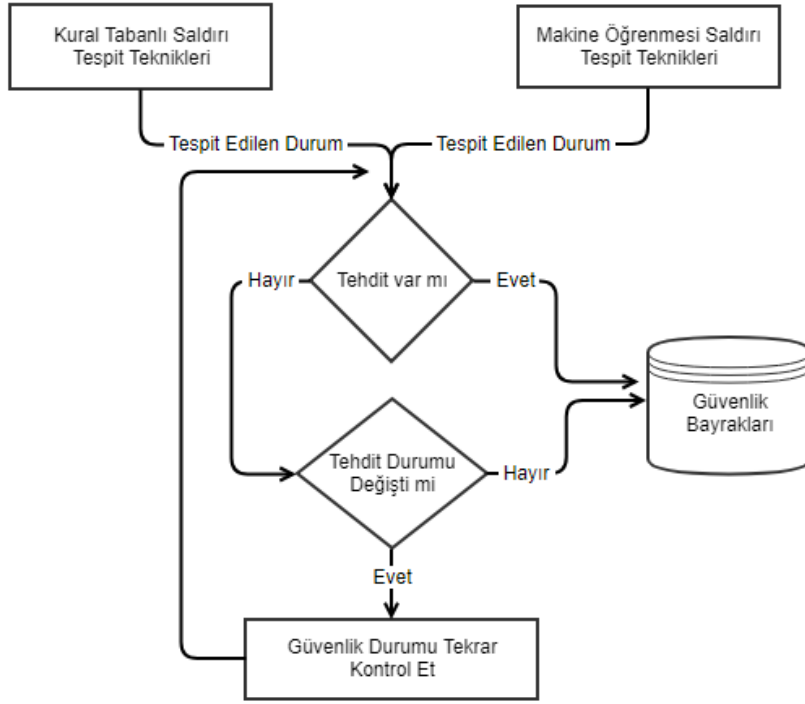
Kural Tabanlı Saldırı Tespit Teknikleri

Makine Öğrenmesi Saldırı Tespit Teknikleri

Tespit Edilen Durum

Tespit Edilen Durum

Hayır

Tehdit var mı

Evet

Güvenlik Bayrakları

Tehdit Durumu Değişti mi

Hayır

Evet

Güvenlik Durumu Tekrar Kontrol Et